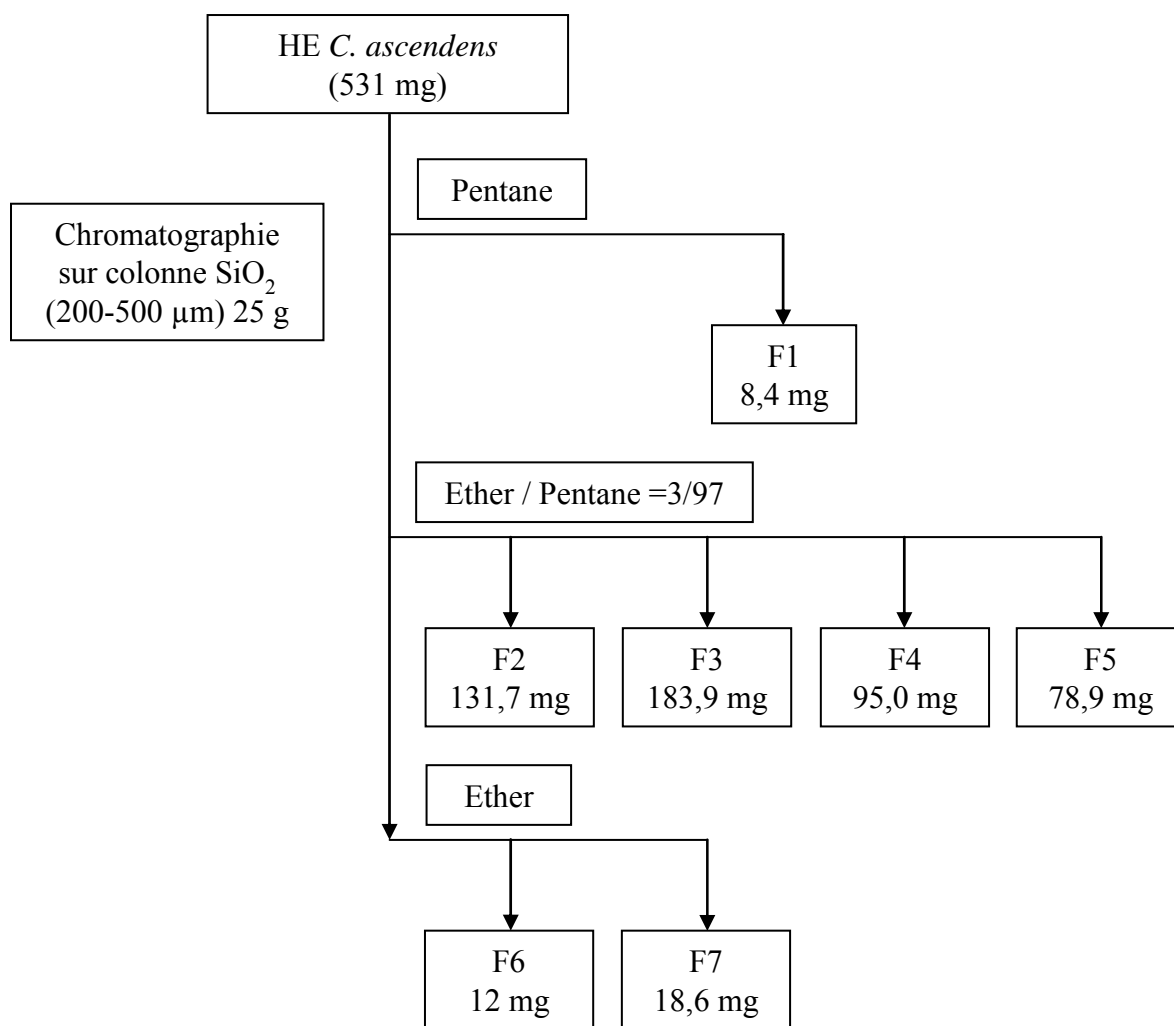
HE C. ascendens
(531 mg)

Chromatographie sur colonne $SiO_2$ (200-500 μm) 25 g

Pentane

F1
8,4 mg

Ether / Pentane =3/97

F2
131,7 mg

F3
183,9 mg

F4
95,0 mg

F5
78,9 mg

Ether

F6
12 mg

F7
18,6 mg